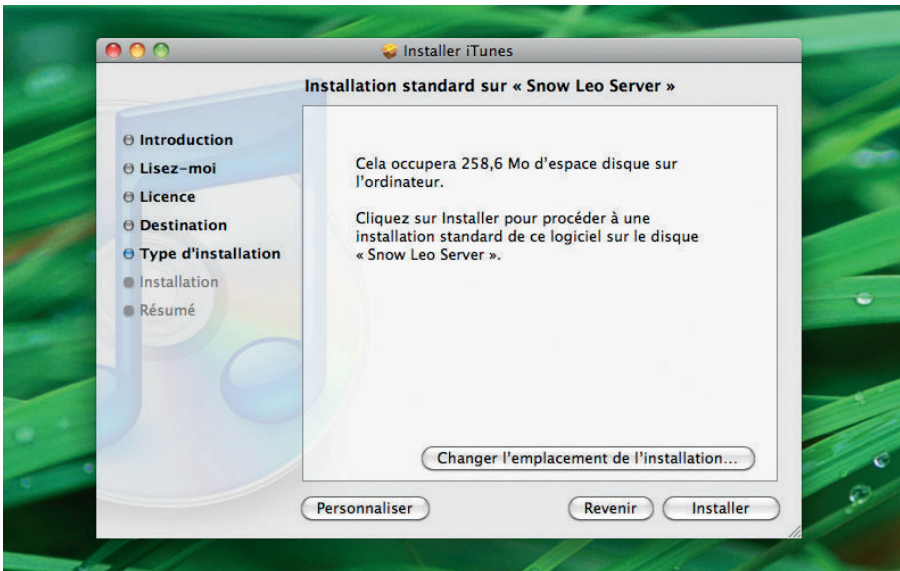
Installer iTunes

Installation standard sur « Snow Leo Server »

Introduction
Lisez-moi
Licence
Destination
Type d'installation
Installation
Résumé

Cela occupera 258,6 Mo d'espace disque sur l'ordinateur.

Cliquez sur Installer pour procéder à une installation standard de ce logiciel sur le disque « Snow Leo Server ».

Changer l'emplacement de l'installation...

Personnaliser

Revenir

Installer